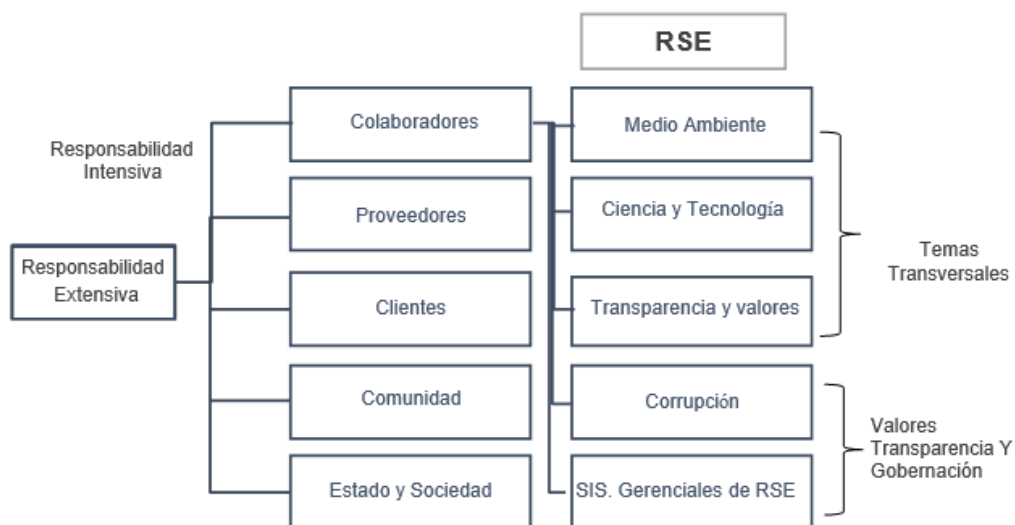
RSE

Responsabilidad Intensiva

Responsabilidad Extensiva

Colaboradores

Proveedores

Clientes

Comunidad

Estado y Sociedad

Medio Ambiente

Ciencia y Tecnología

Transparencia y valores

Corrupción

SIS. Gerenciales de RSE

Temas Transversales

Valores Transparencia Y Gobernación